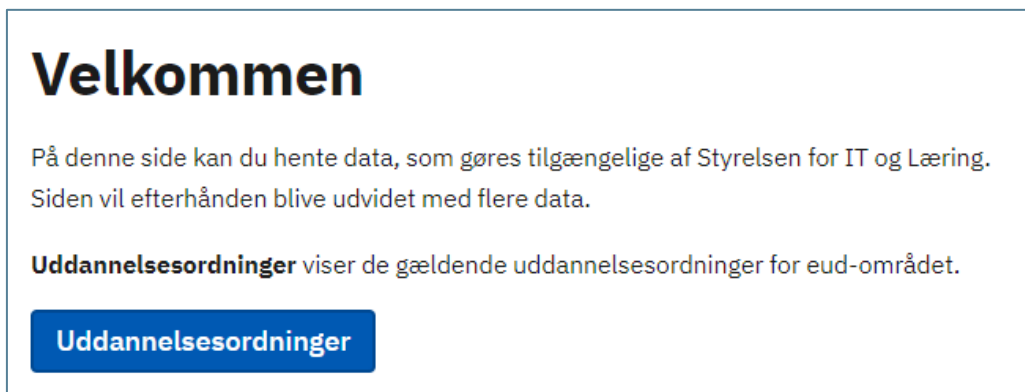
Velkommen

På denne side kan du hente data, som gøres tilgængelige af Styrelsen for IT og Læring. Siden vil efterhånden blive udvidet med flere data.

**Uddannelsesordninger** viser de gældende uddannelsesordninger for eud-området.

Uddannelsesordninger